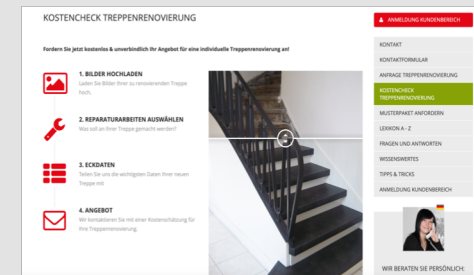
KOSTENCHECK TREPPENRENOVIERUNG

ANMELDUNG KUNDENBEREICH

Fordern Sie jetzt kostenlos & unverbindlich Ihr Angebot für eine individuelle Treppenrenovierung an!

1. BILDER HOCHLADEN
Laden Sie Bilder Ihrer zu renovierenden Treppe hoch.

2. REPARATURARBEITEN AUSWÄHLEN
Was soll an Ihrer Treppe gemacht werden?

3. ECKDATEN
Teilen Sie uns die wichtigsten Daten Ihrer neuen Treppe mit

4. ANGEBOT
Wir kontaktieren Sie mit einer Kostenschätzung für Ihre Treppenrenovierung.

KONTAKT
KONTAKTFORMULAR
ANFRAGE TREPPENRENOVIERUNG
KOSTENCHECK TREPPENRENOVIERUNG
MUSTERPAKET ANFORDERN
LEXIKON A - Z
FRAGEN UND ANTWORTEN
WISSENSWERTES
TIPPS & TRICKS
ANMELDUNG KUNDENBEREICH

WIR BERATEN SIE PERSÖNLICH